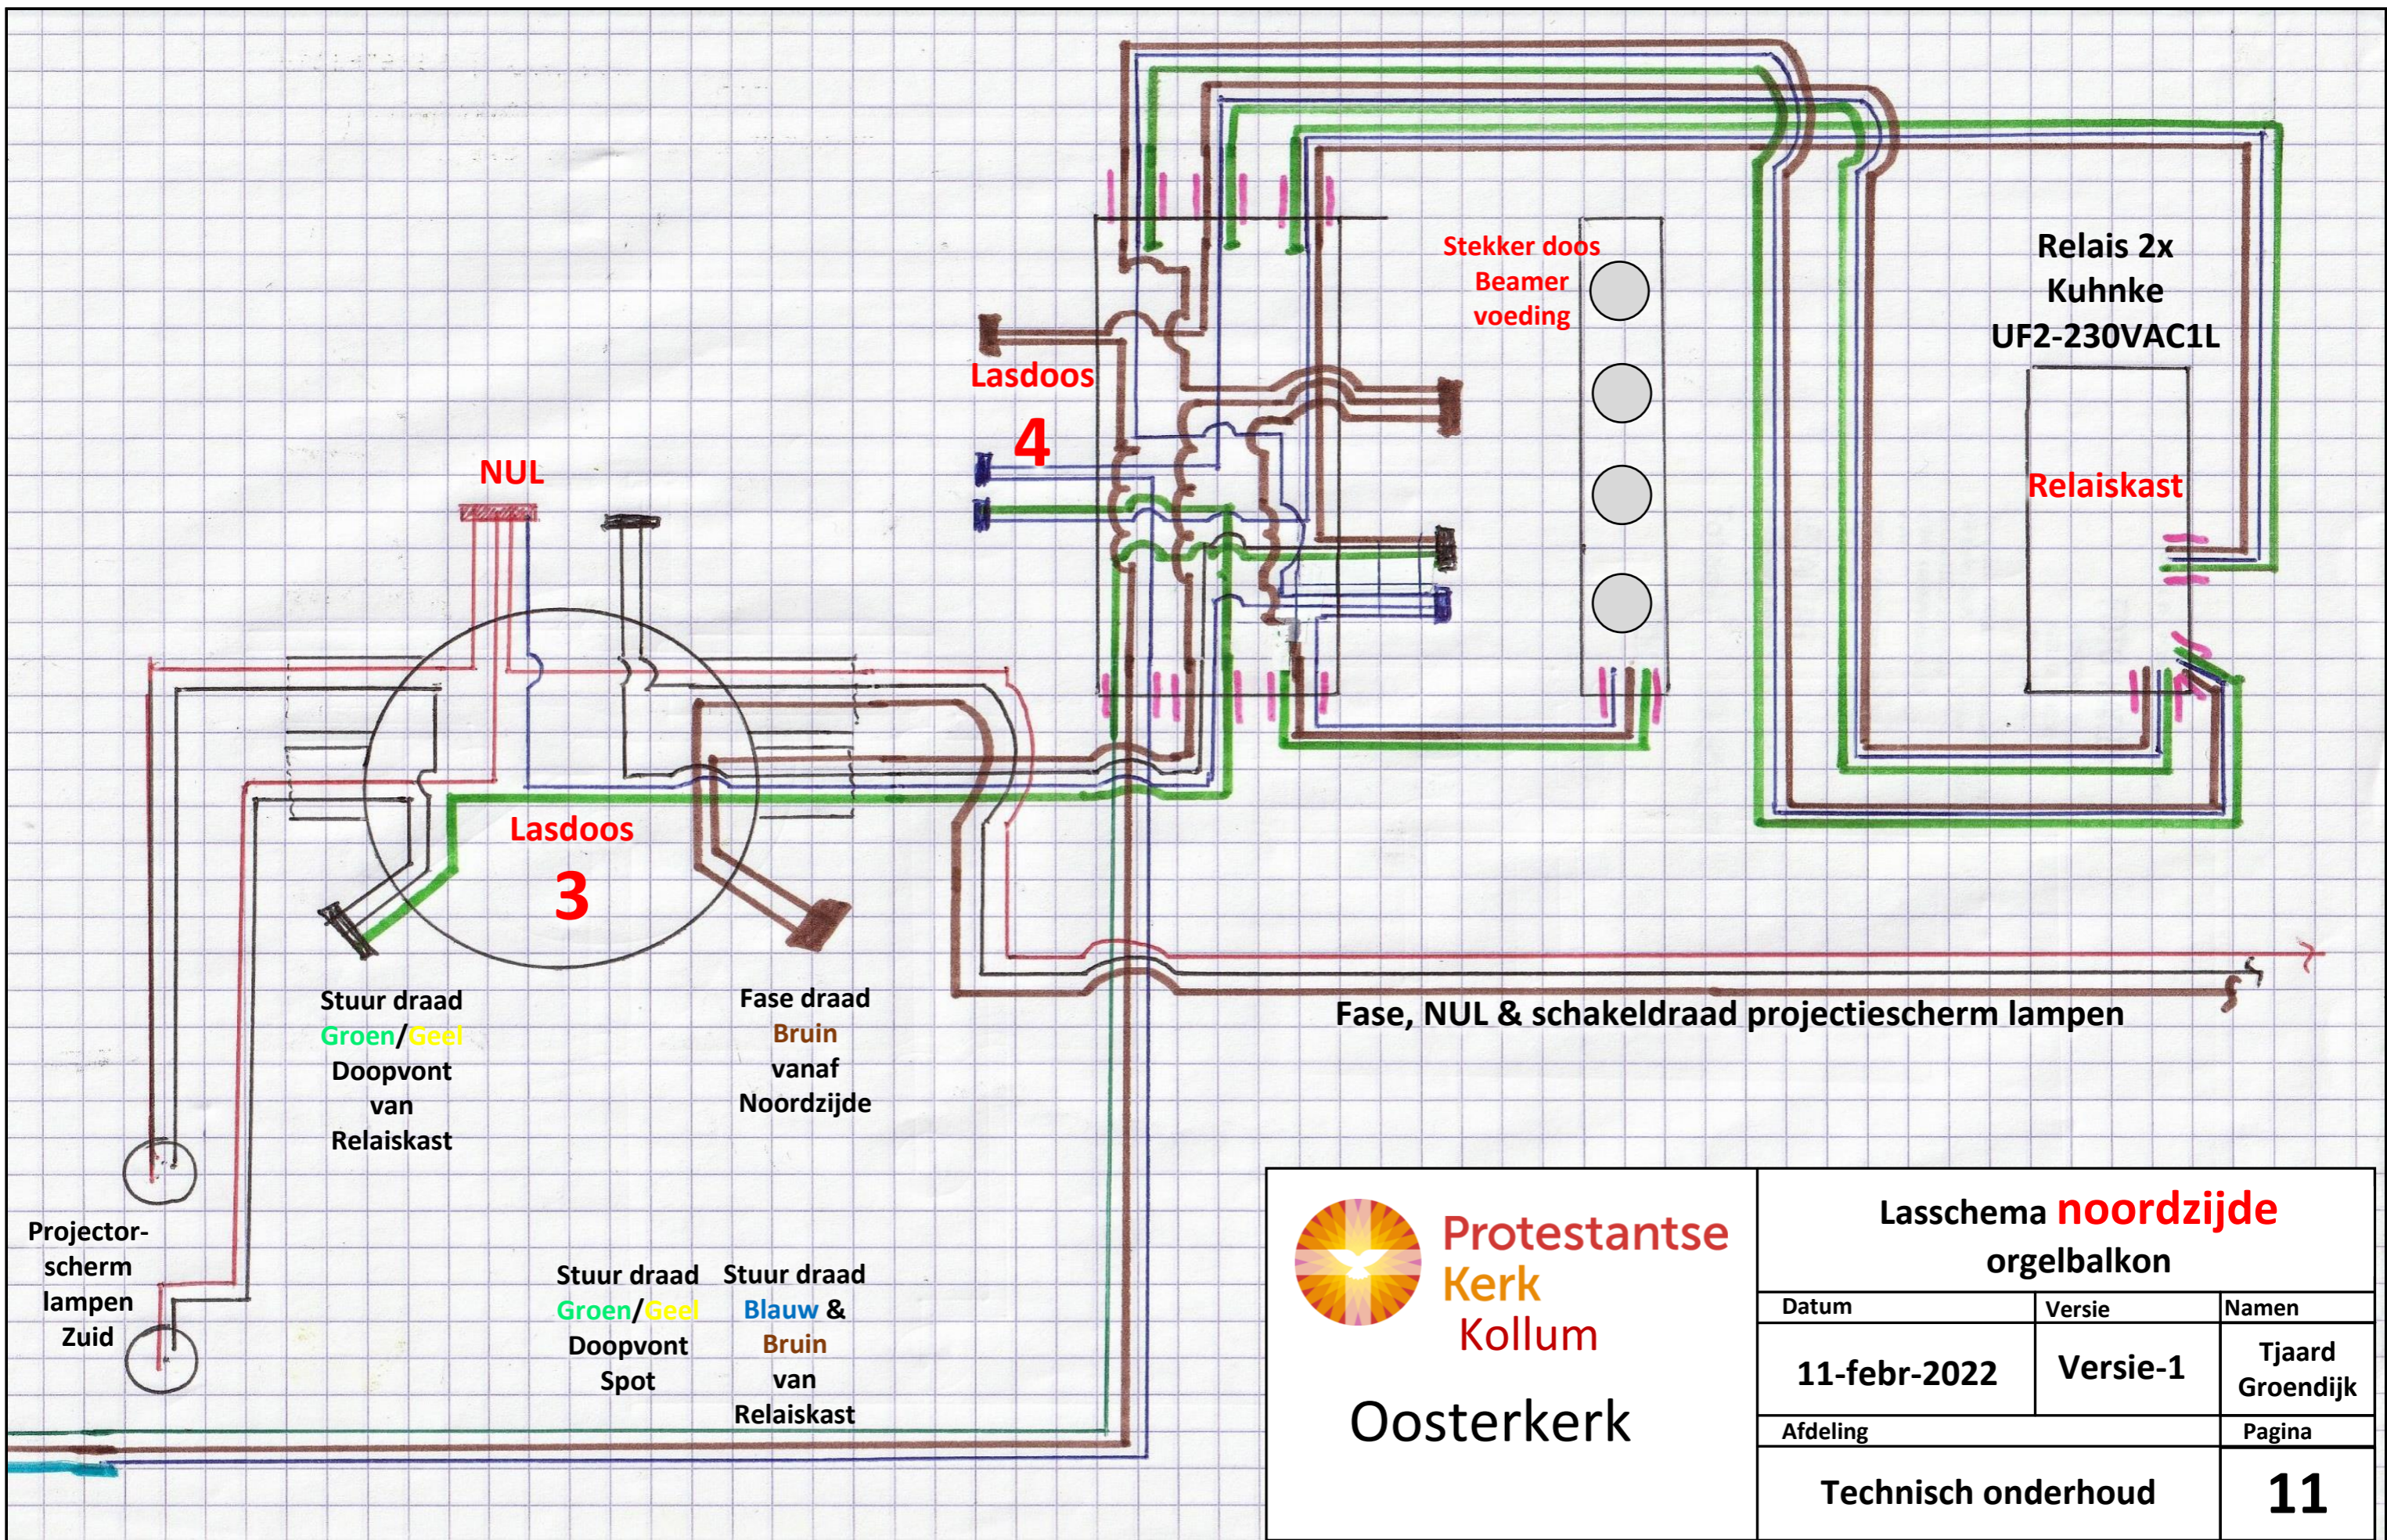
Stekker doos
Beamer
voeding

Relais 2x
Kuhnke
UF2-230VAC1L

Lasdoos
4

Relaiskast

NUL

Lasdoos
3

Stuur draad
Groen/Geel
Doopvont
van
Relaiskast

Fase draad
Bruin
vanaf
Noordzijde

Fase, NUL & schakeldraad projectiescherm lampen

Projector-
scherm
lampen
Zuid

Stuur draad
Groen/Geel
Doopvont
Spot

Stuur draad
Blauw &
Bruin
van
Relaiskast

Protestantse
Kerk
Kollum

Oosterkerk

| Lasschema noordzijde orgelbalkon | | |
|---|---|---|
| Datum | Versie | Namen |
| 11-febr-2022 | Versie-1 | Tjaard Groendijk |
| Afdeling | | Pagina |
| Technisch onderhoud | | 11 |